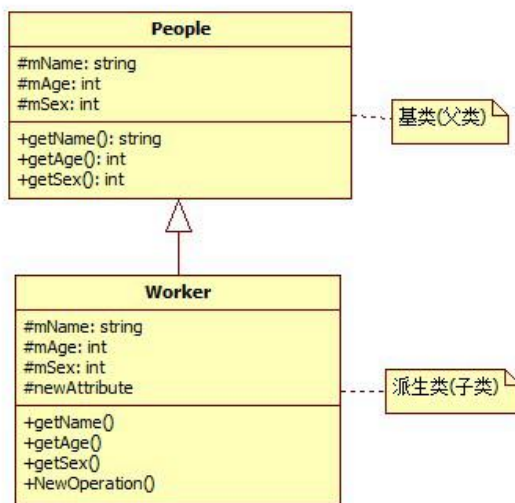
People

#mName: string
#mAge: int
#mSex: int

+getName(): string
+getAge(): int
+getSex(): int

基类(父类)

Worker

#mName: string
#mAge: int
#mSex: int
#newAttribute

+getName()
+getAge()
+getSex()
+NewOperation()

派生类(子类)